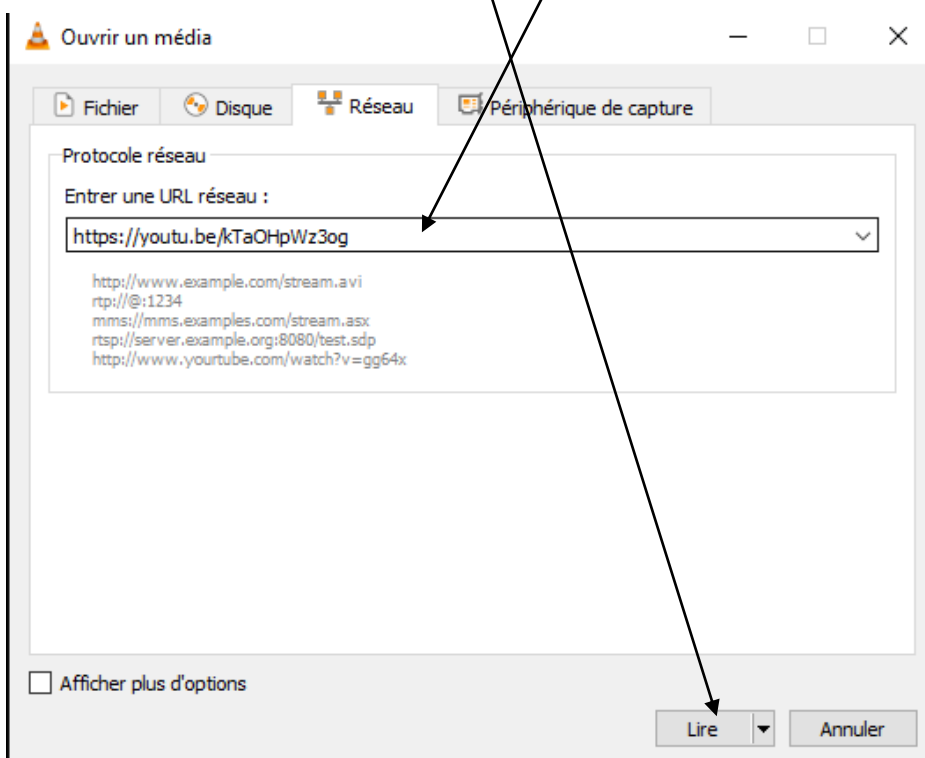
Ouvrir un média

Fichier
Disque
Réseau
Périphérique de capture

Protocole réseau

Entrer une URL réseau :

https://youtu.be/kTaOHpWz3og

http://www.example.com/stream.avi
rtp://@:1234
mms://mms.examples.com/stream.asx
rtsp://server.example.org:8080/test.sdp
http://www.yourtube.com/watch?v=gg64x

Afficher plus d'options

Lire
Annuler